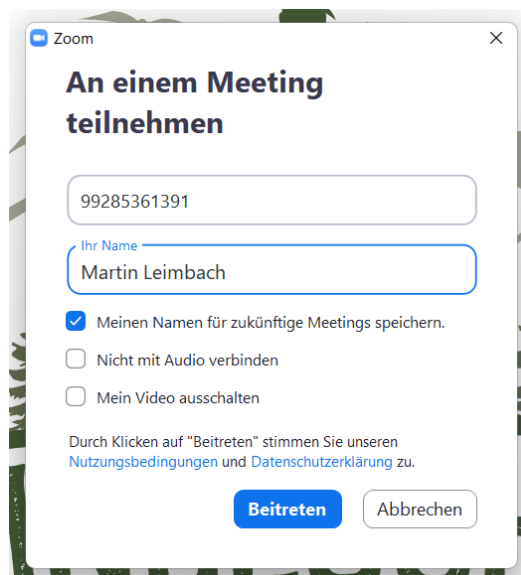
Zoom
×

An einem Meeting teilnehmen

99285361391

Ihr Name
Martin Leimbach

Meinen Namen für zukünftige Meetings speichern.

Nicht mit Audio verbinden

Mein Video ausschalten

Durch Klicken auf "Beitreten" stimmen Sie unseren Nutzungsbedingungen und Datenschutzerklärung zu.

Beitreten
Abbrechen